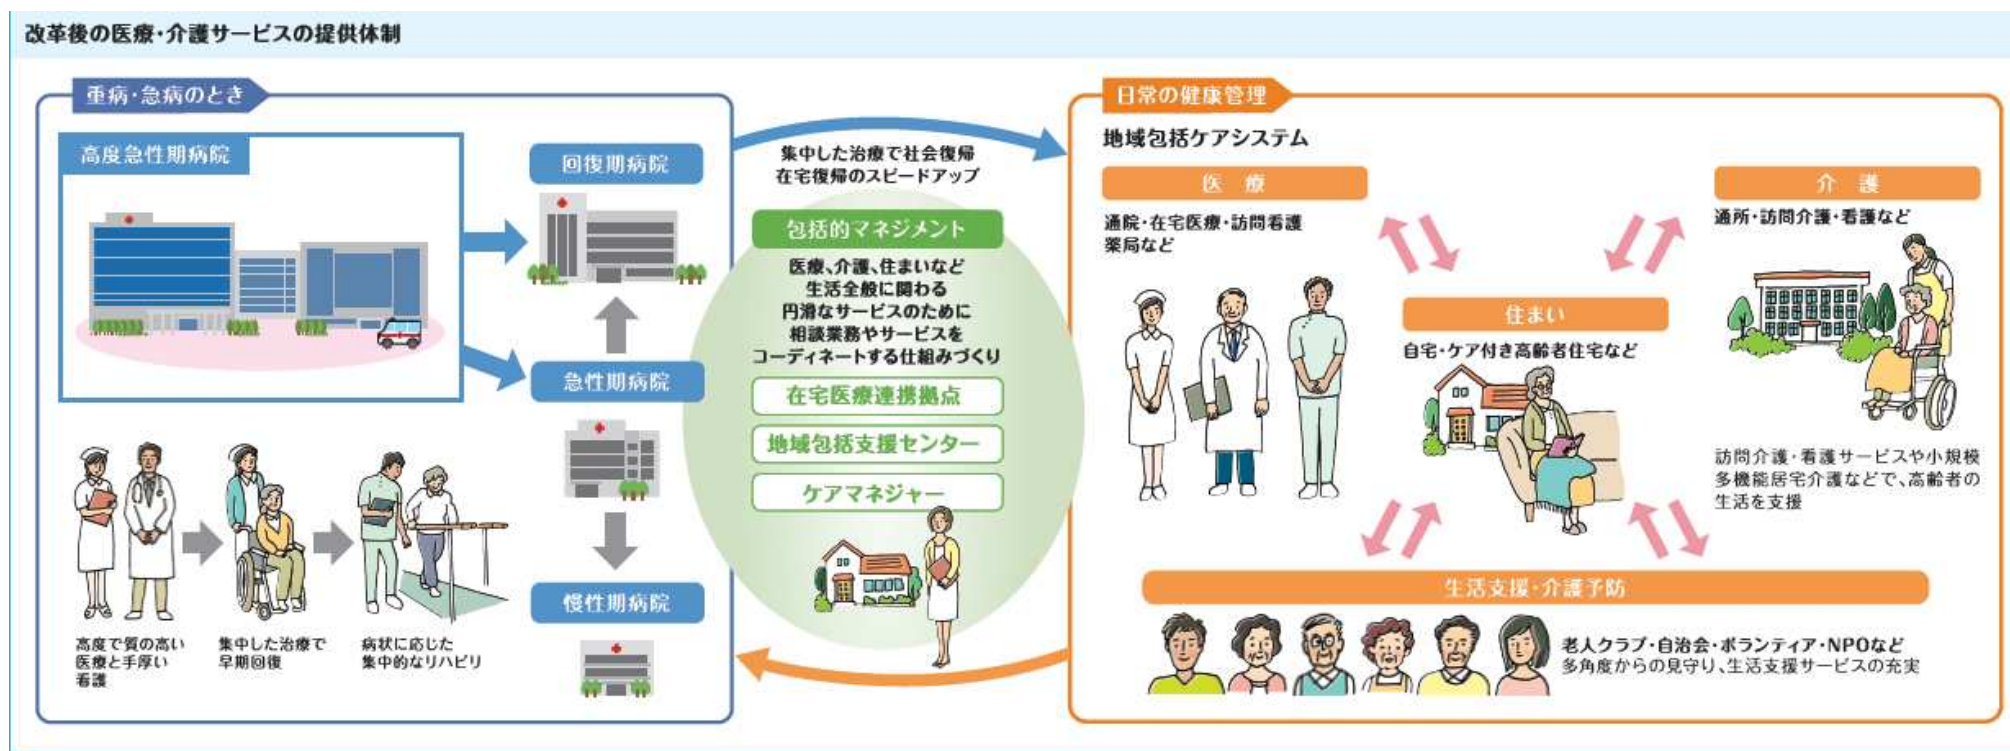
改革後の医療・介護サービスの提供体制

重病・急病のとき

高度急性期病院

回復期病院

急性期病院

慢性期病院

高度で質の高い医療と手厚い看護

集中した治療で早期回復

病状に応じた集中的なリハビリ

集中した治療で社会復帰
在宅復帰のスピードアップ

包括的マネジメント

医療、介護、住まいなど生活全般に関わる円滑なサービスのために相談業務やサービスをコーディネートする仕組みづくり

在宅医療連携拠点

地域包括支援センター

ケアマネジャー

日常の健康管理

地域包括ケアシステム

医療

通院・在宅医療・訪問看護
薬局など

介護

通所・訪問介護・看護など

住まい

自宅・ケア付き高齢者住宅など

訪問介護・看護サービスや小規模多機能居宅介護などで、高齢者の生活を支援

生活支援・介護予防

老人クラブ・自治会・ボランティア・NPOなど
多角度からの見守り、生活支援サービスの充実